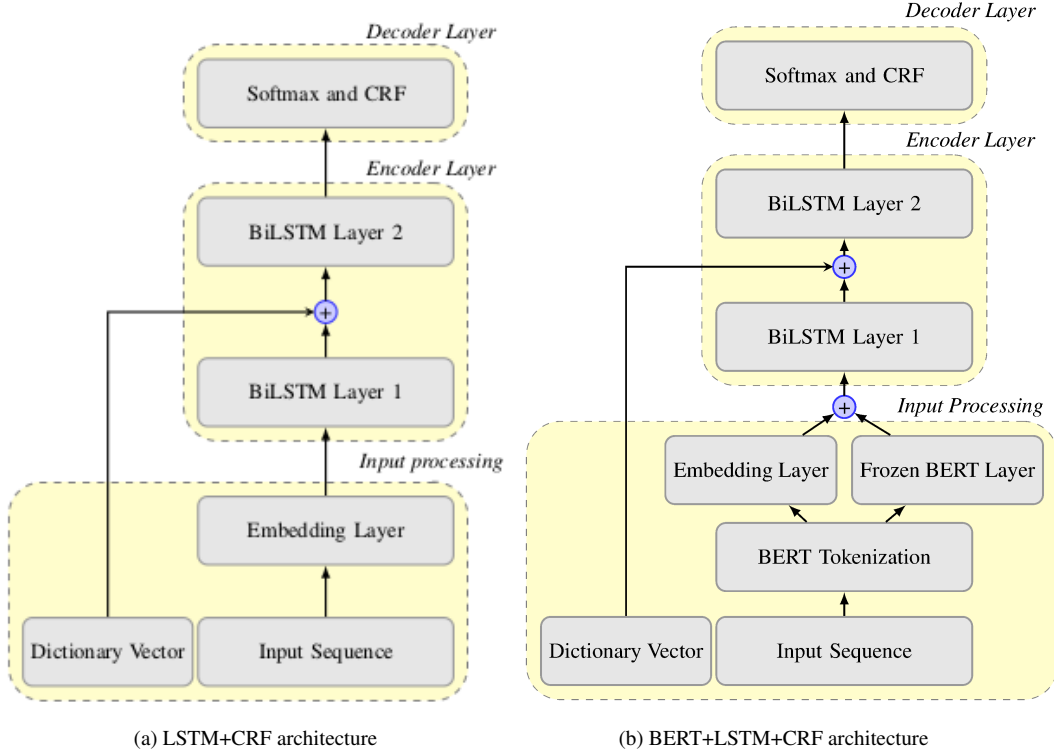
Decoder Layer

Softmax and CRF

Encoder Layer

BiLSTM Layer 2

+

BiLSTM Layer 1

Input processing

Embedding Layer

Dictionary Vector

Input Sequence

(a) LSTM+CRF architecture

Decoder Layer

Softmax and CRF

Encoder Layer

BiLSTM Layer 2

+

BiLSTM Layer 1

+

Input Processing

Embedding Layer

Frozen BERT Layer

BERT Tokenization

Dictionary Vector

Input Sequence

(b) BERT+LSTM+CRF architecture